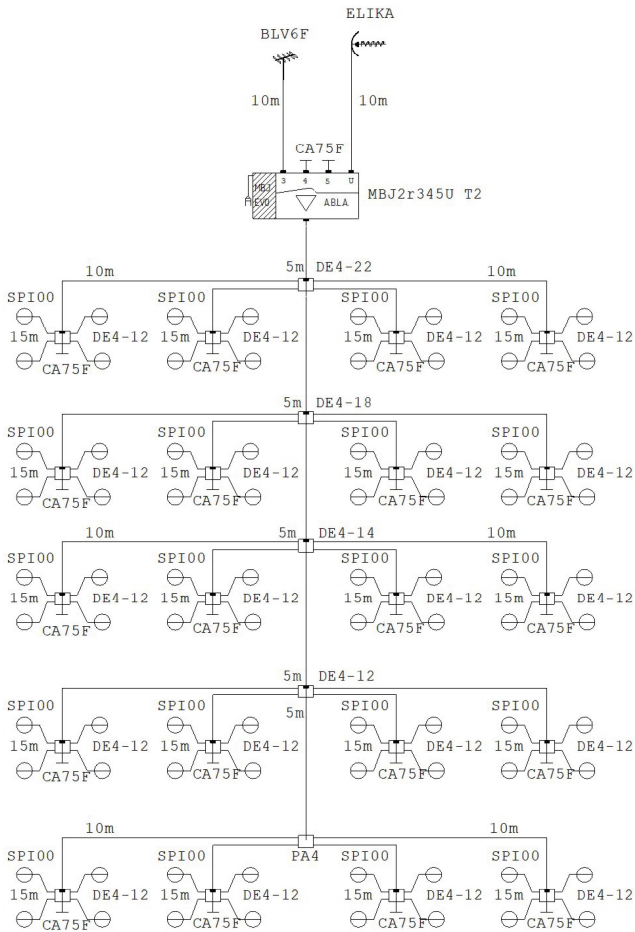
BLV6F
ELIKA
10m
10m
CA75F
3 4 5 U
MBJ
EVO
ABLA
MBJ2r345U T2

10m 5m DE4-22 10m
SPI00 15m DE4-12 CA75F
SPI00 15m DE4-12 CA75F
SPI00 15m DE4-12 CA75F
SPI00 15m DE4-12 CA75F

5m DE4-18
SPI00 15m DE4-12 CA75F
SPI00 15m DE4-12 CA75F
SPI00 15m DE4-12 CA75F
SPI00 15m DE4-12 CA75F

10m 5m DE4-14 10m
SPI00 15m DE4-12 CA75F
SPI00 15m DE4-12 CA75F
SPI00 15m DE4-12 CA75F
SPI00 15m DE4-12 CA75F

5m DE4-12
5m
SPI00 15m DE4-12 CA75F
SPI00 15m DE4-12 CA75F
SPI00 15m DE4-12 CA75F
SPI00 15m DE4-12 CA75F

10m 10m
PA4
SPI00 15m DE4-12 CA75F
SPI00 15m DE4-12 CA75F
SPI00 15m DE4-12 CA75F
SPI00 15m DE4-12 CA75F